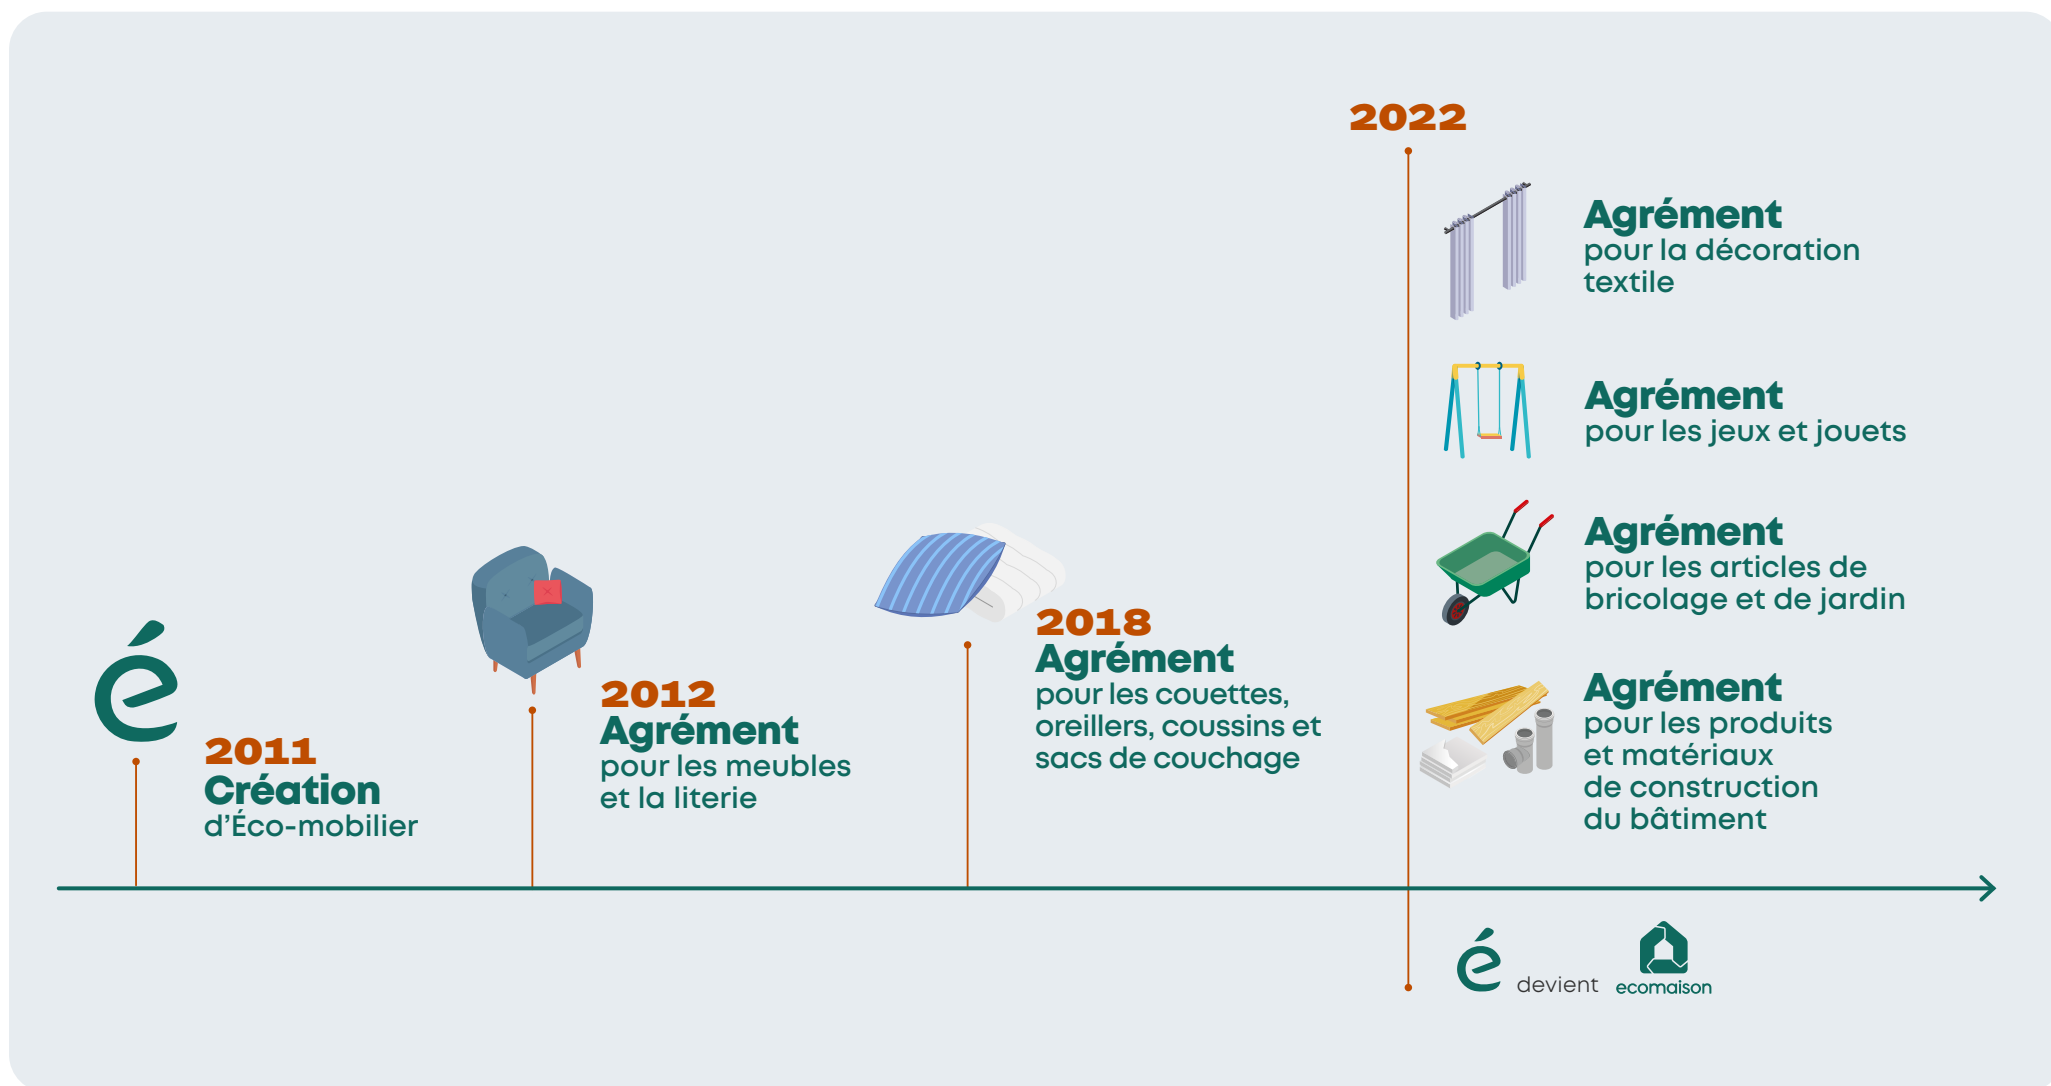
2022

Agrément
pour la décoration textile

Agrément
pour les jeux et jouets

Agrément
pour les articles de bricolage et de jardin

Agrément
pour les produits et matériaux de construction du bâtiment

é

2011
Création
d'Éco-mobilier

2012
Agrément
pour les meubles et la literie

2018
Agrément
pour les couettes, oreillers, coussins et sacs de couchage

é devient ecomaison